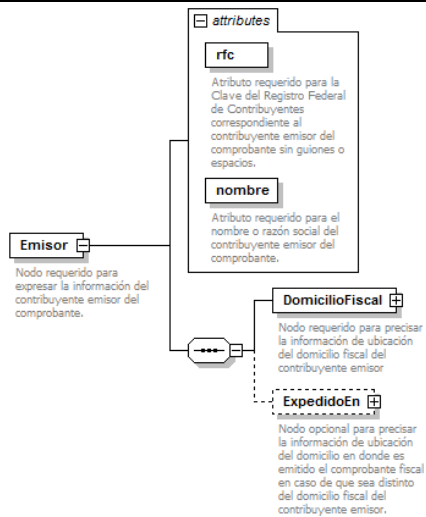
attributes

rfc

Atributo requerido para la Clave del Registro Federal de Contribuyentes correspondiente al contribuyente emisor del comprobante sin guiones o espacios.

nombre

Atributo requerido para el nombre o razón social del contribuyente emisor del comprobante.

Emisor

Nodo requerido para expresar la información del contribuyente emisor del comprobante.

DomicilioFiscal

Nodo requerido para precisar la información de ubicación del domicilio fiscal del contribuyente emisor

ExpedidoEn

Nodo opcional para precisar la información de ubicación del domicilio en donde es emitido el comprobante fiscal en caso de que sea distinto del domicilio fiscal del contribuyente emisor.